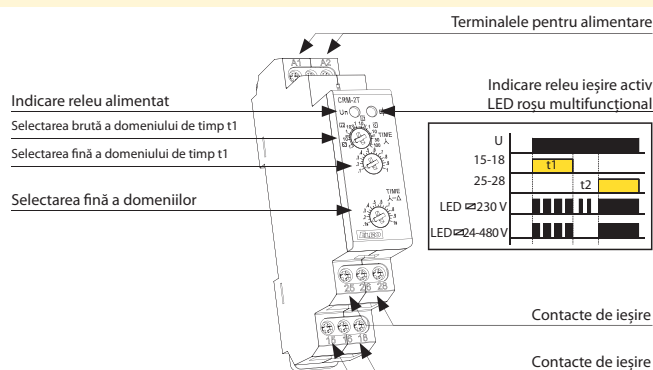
Terminalele pentru alimentare

A1 A2

Indicare releu ieșire activ
LED roșu multifuncțional

Indicare releu alimentat

CRM-2T

Un

Selectarea brută a domeniului de timp t1

TIME

Selectarea fină a domeniului de timp t1

Selectarea fină a domeniilor

TIME

U
15-18
t1
25-28
t2
LED ⏦230 V
LED⏦24-480 V

25 26 28

Contacte de ieșire

15 16 18

Contacte de ieșire